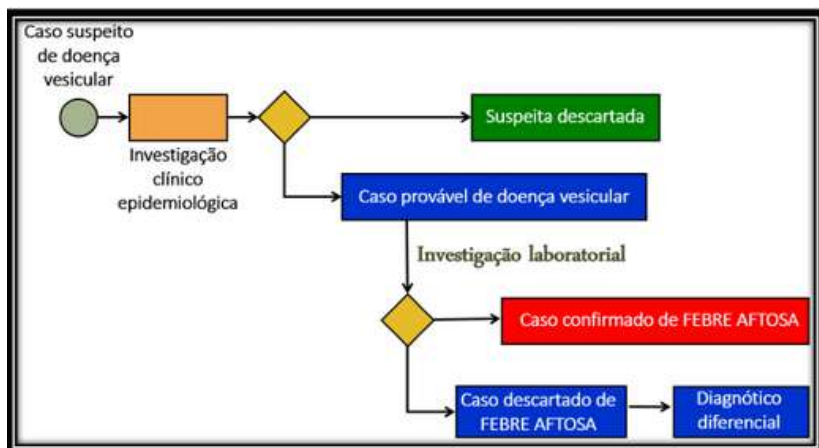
Caso suspeito de doença vesicular

Investigação clínico epidemiológica

Suspeita descartada

Caso provável de doença vesicular

Investigação laboratorial

Caso confirmado de FEBRE AFTOSA

Caso descartado de FEBRE AFTOSA

Diagnótico diferencial